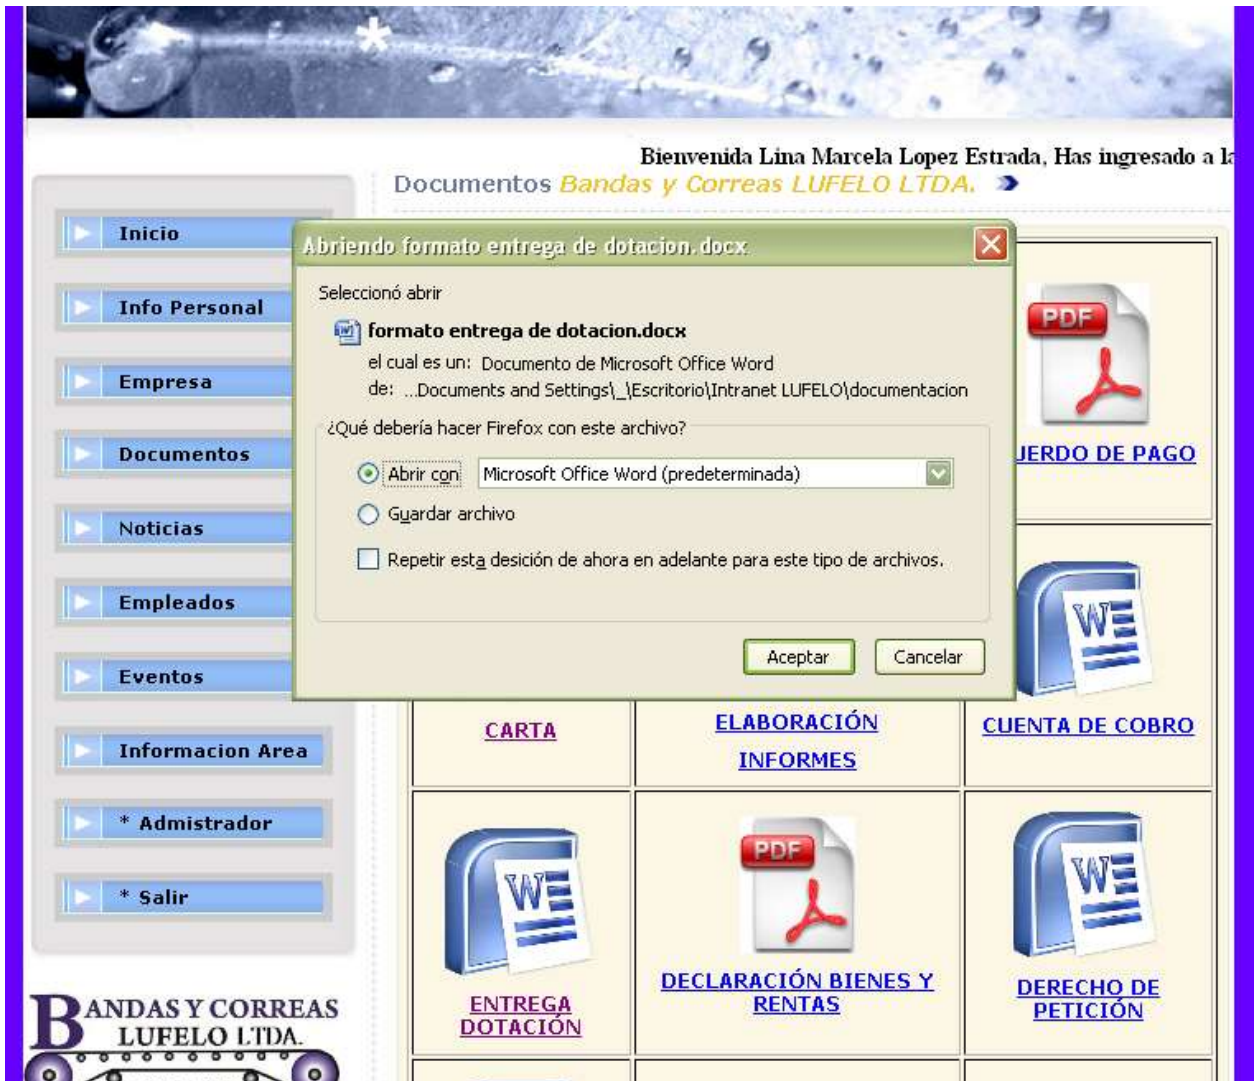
Bienvenida Lina Marcela Lopez Estrada, Has ingresado a l

Documentos Bandas y Correas LUFELO LTDA.

Inicio

Info Personal

Empresa

Documentos

Noticias

Empleados

Eventos

Informacion Area

* Admistrador

* Salir

Abriendo formato entrega de dotacion.docx

Seleccionó abrir

formato entrega de dotacion.docx

el cual es un: Documento de Microsoft Office Word

de: ...Documents and Settings\_\Escritorio\Intranet LUFELO\documentacion

¿Qué debería hacer Firefox con este archivo?

Abrir con Microsoft Office Word (predeterminada)

Guardar archivo

Repetir esta desición de ahora en adelante para este tipo de archivos.

Aceptar Cancelar

PDF

UERDO DE PAGO

CARTA

ELABORACIÓN INFORMES

CUENTA DE COBRO

PDF

ENTREGA DOTACIÓN

DECLARACIÓN BIENES Y RENTAS

DERECHO DE PETICIÓN

BANDAS Y CORREAS LUFELO LTDA.